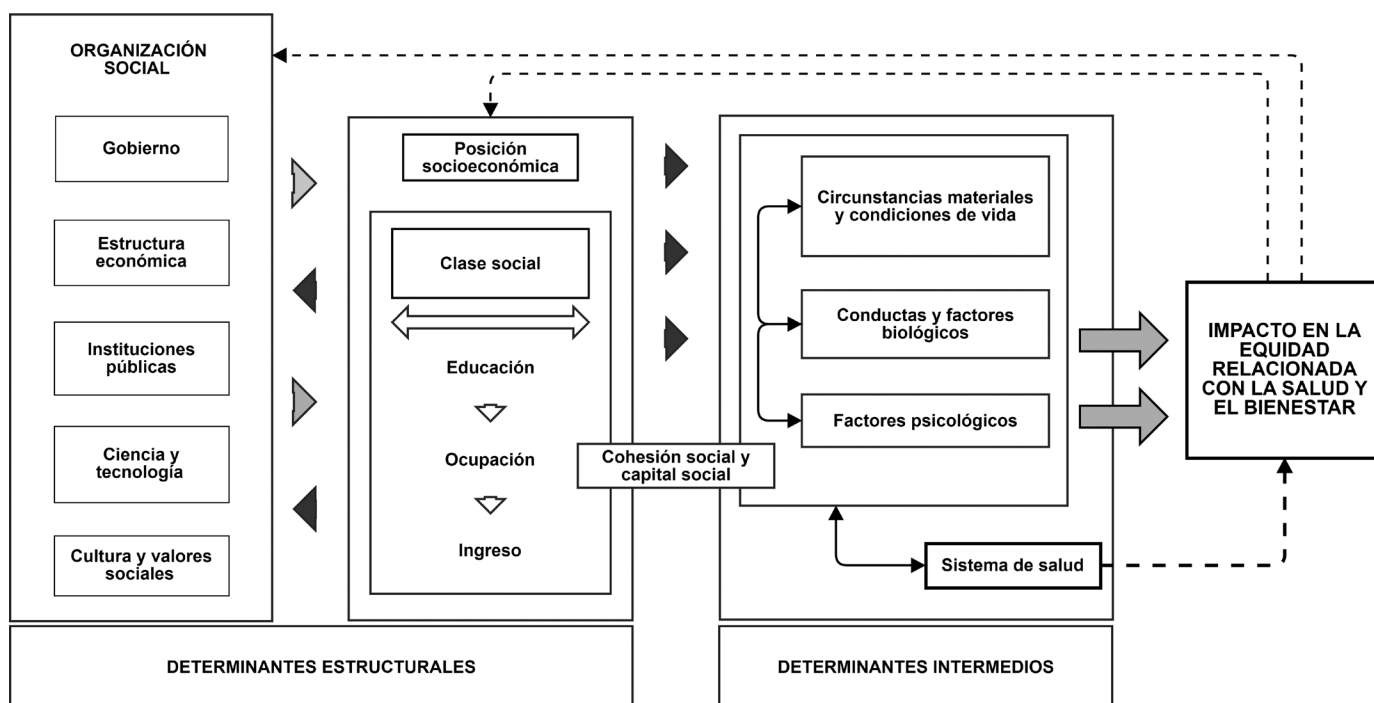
ORGANIZACIÓN SOCIAL

Gobierno

Estructura económica

Instituciones públicas

Ciencia y tecnología

Cultura y valores sociales

Posición socioeconómica

Clase social

Educación

Ocupación

Ingreso

Cohesión social y capital social

Circunstancias materiales y condiciones de vida

Conductas y factores biológicos

Factores psicológicos

Sistema de salud

IMPACTO EN LA EQUIDAD RELACIONADA CON LA SALUD Y EL BIENESTAR

DETERMINANTES ESTRUCTURALES

DETERMINANTES INTERMEDIOS